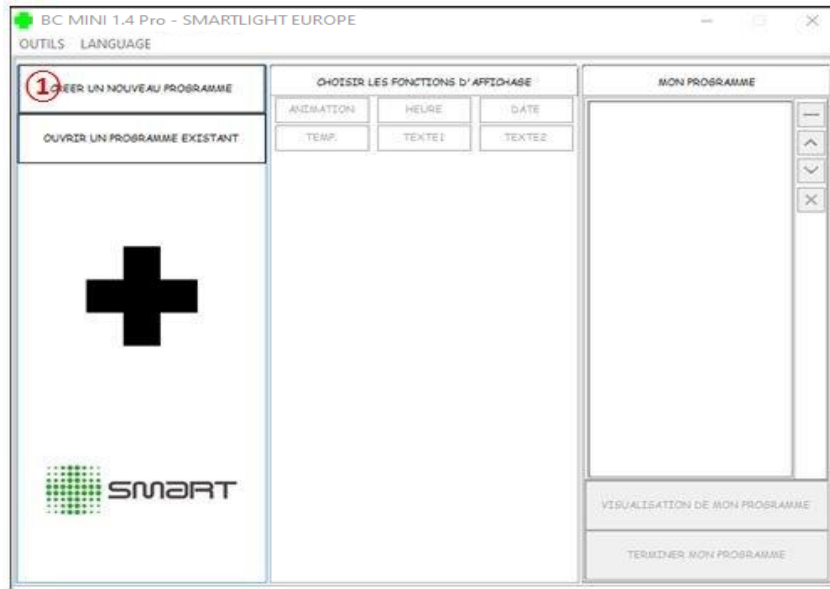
BC MINI 1.4 Pro - SMARTLIGHT EUROPE

OUTILS LANGUAGE

1 CREER UN NOUVEAU PROGRAMME

OUVRIR UN PROGRAMME EXISTANT

CHOISIR LES FONCTIONS D'AFFICHAGE

ANIMATION HEURE DATE

TEMP. TEXTE1 TEXTE2

MON PROGRAMME

SMART

VISUALISATION DE MON PROGRAMME

TERMINER MON PROGRAMME